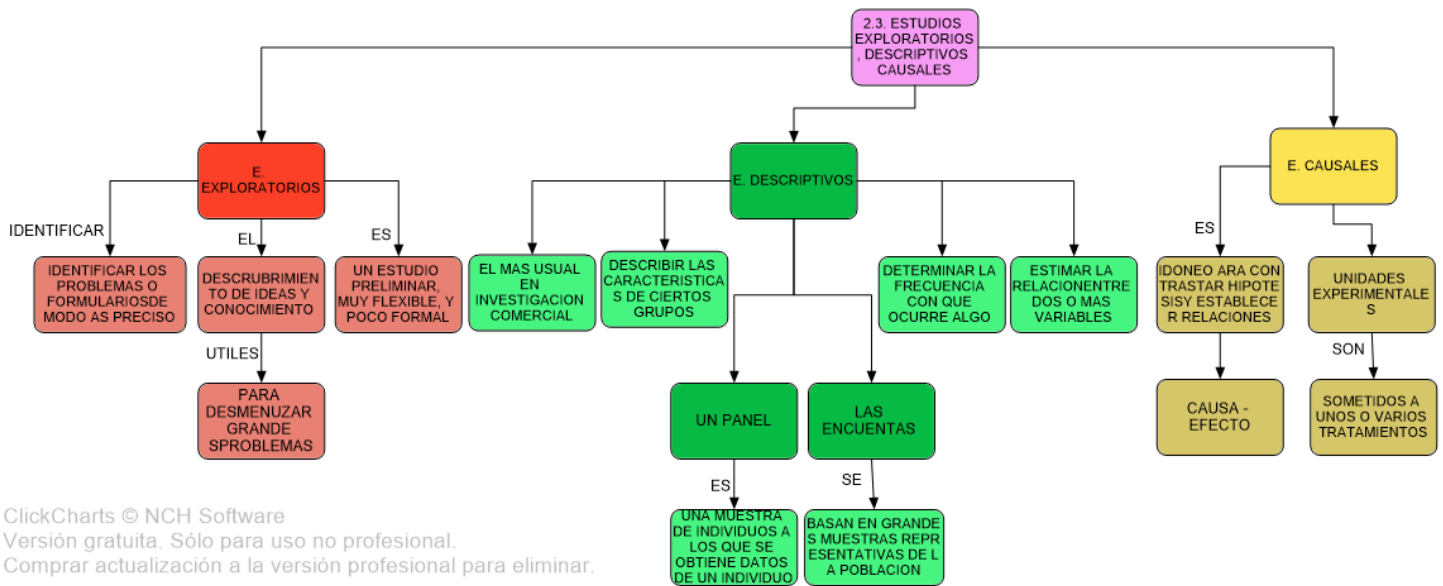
2.3. ESTUDIOS EXPLORATORIOS , DESCRIPTIVOS CAUSALES

E. EXPLORATORIOS

IDENTIFICAR

IDENTIFICAR LOS PROBLEMAS O FORMULARIOSDE MODO AS PRECISO

EL

DESCRUBRIMIENTO DE IDEAS Y CONOCIMIENTO

UTILES

PARA DESMENUZAR GRANDE SPROBLEMAS

ES

UN ESTUDIO PRELIMINAR, MUY FLEXIBLE, Y POCO FORMAL

E. DESCRIPTIVOS

EL MAS USUAL EN INVESTIGACION COMERCIAL

DESCRIBIR LAS CARACTERISTICAS DE CIERTOS GRUPOS

UN PANEL

ES

UNA MUESTRA DE INDIVIDUOS A LOS QUE SE OBTIENE DATOS DE UN INDIVIDUO

LAS ENCUENTAS

SE

BASAN EN GRANDES MUESTRAS REPRESENTATIVAS DE LA POBLACION

DETERMINAR LA FRECUENCIA CON QUE OCURRE ALGO

ESTIMAR LA RELACIONENTRE DOS O MAS VARIABLES

E. CAUSALES

ES

IDONEO ARA CONTRASTAR HIPOTESISY ESTABLECER RELACIONES

CAUSA - EFECTO

UNIDADES EXPERIMENTALES

SON

SOMETIDOS A UNOS O VARIOS TRATAMIENTOS

ClickCharts © NCH Software
Versión gratuita. Sólo para uso no profesional.
Comprar actualización a la versión profesional para eliminar.